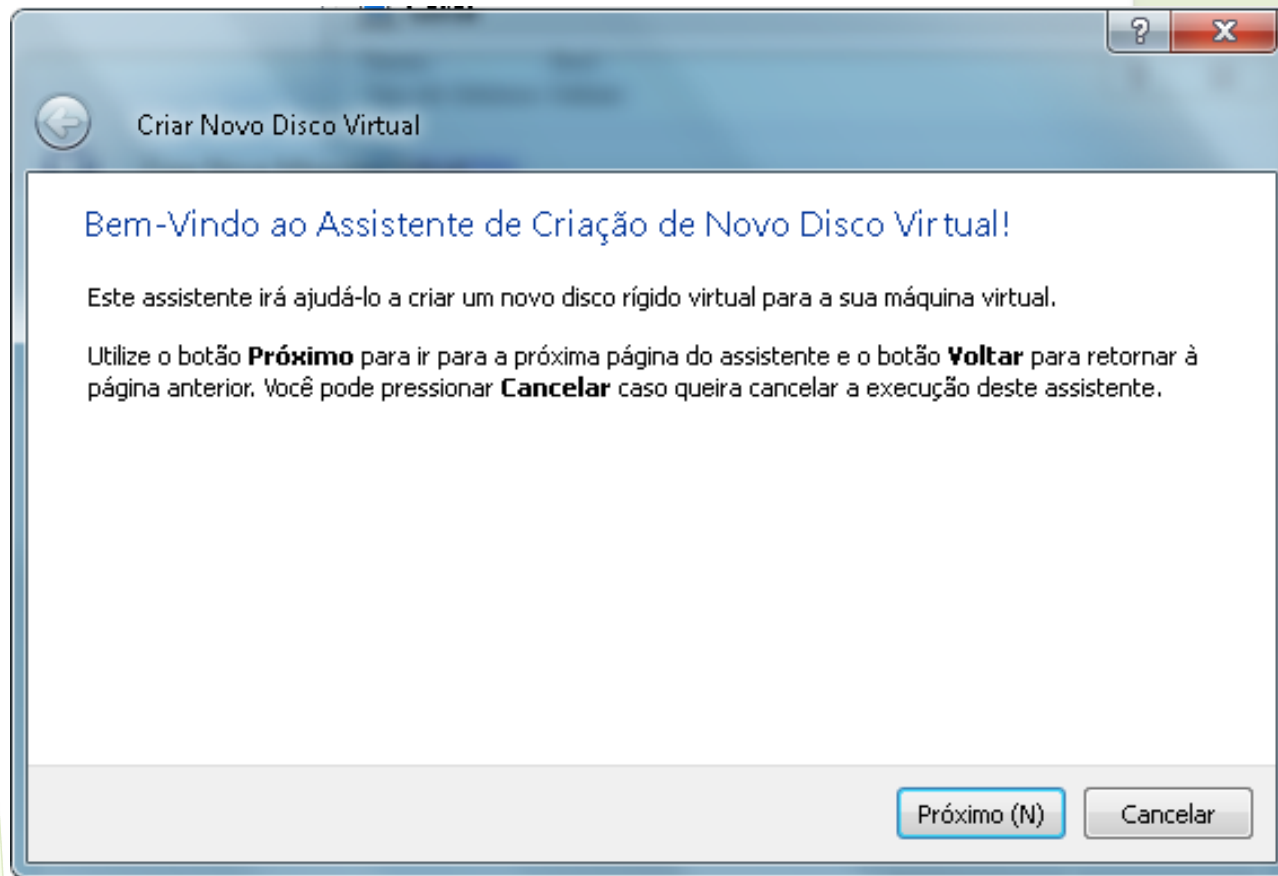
?
X

Criar Novo Disco Virtual

Bem-Vindo ao Assistente de Criação de Novo Disco Virtual!

Este assistente irá ajudá-lo a criar um novo disco rígido virtual para a sua máquina virtual.

Utilize o botão **Próximo** para ir para a próxima página do assistente e o botão **Voltar** para retornar à página anterior. Você pode pressionar **Cancelar** caso queira cancelar a execução deste assistente.

Próximo (N)
Cancelar